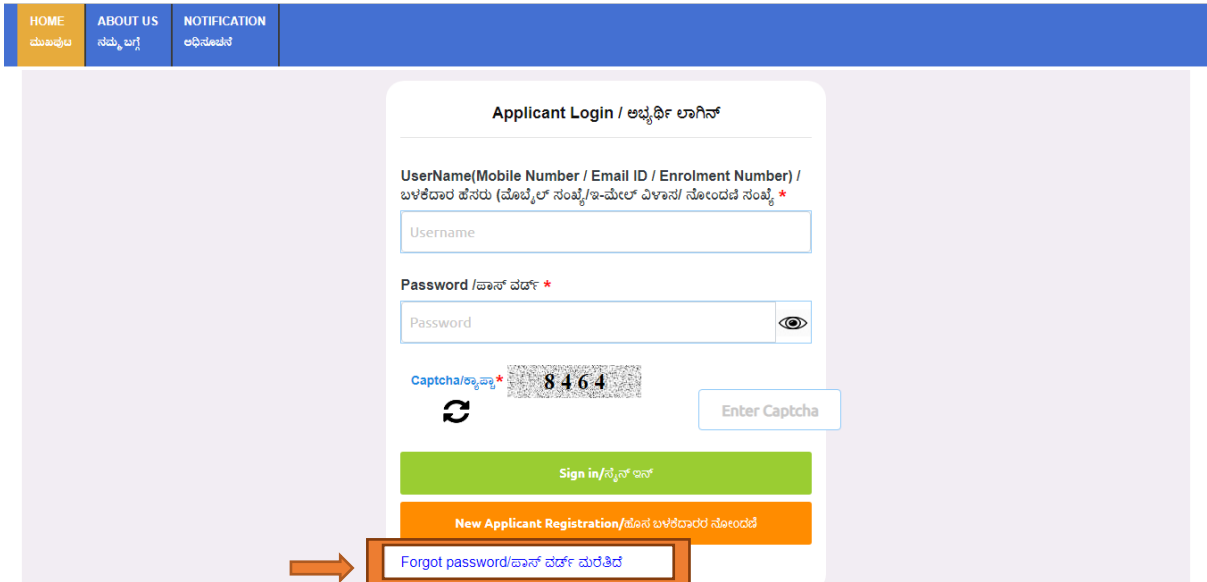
HOME
ಮುಖಪುಟ

ABOUT US
ನಮ್ಮ ಬಗ್ಗೆ

NOTIFICATION
ಅಧಿಸೂಚನೆ

Applicant Login / ಅಭ್ಯರ್ಥಿ ಲಾಗಿನ್

UserName(Mobile Number / Email ID / Enrolment Number) / ಬಳಕೆದಾರ ಹೆಸರು (ಮೊಬೈಲ್ ಸಂಖ್ಯೆ/ಇ-ಮೇಲ್ ವಿಳಾಸ/ ನೋಂದಣಿ ಸಂಖ್ಯೆ *

Username

Password /ಪಾಸ್ ವರ್ಡ್ *

Password

Captcha/ಕ್ಯಾಪ್ಚಾ* 8464

Enter Captcha

Sign in/ಸೈನ್ ಇನ್

New Applicant Registration/ಹೊಸ ಬಳಕೆದಾರರ ನೋಂದಣಿ

Forgot password/ಪಾಸ್ ವರ್ಡ್ ಮರೆತಿದೆ